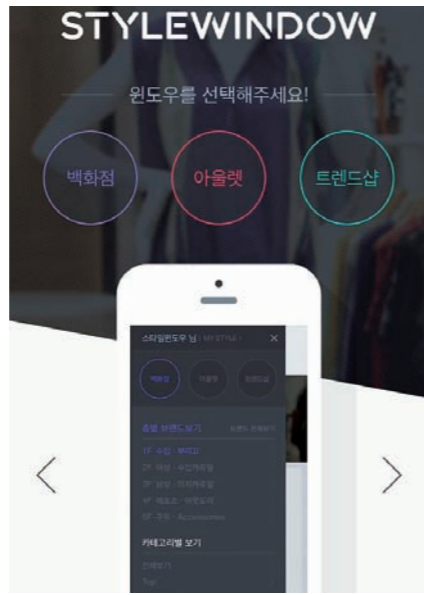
STYLEWINDOW

윈도우를 선택해주세요!

백화점

아울렛

트렌드샵

<

>

스타일윈도우 님 | MY STYLE >

×

백화점

아울렛

트렌드샵

층별 브랜드보기

브랜드 전체보기

1F 수입 · 잡화

2F 여성 · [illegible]

3F 남성 · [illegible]

4F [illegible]

5F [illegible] · Accessories

카테고리별 보기

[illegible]

Top